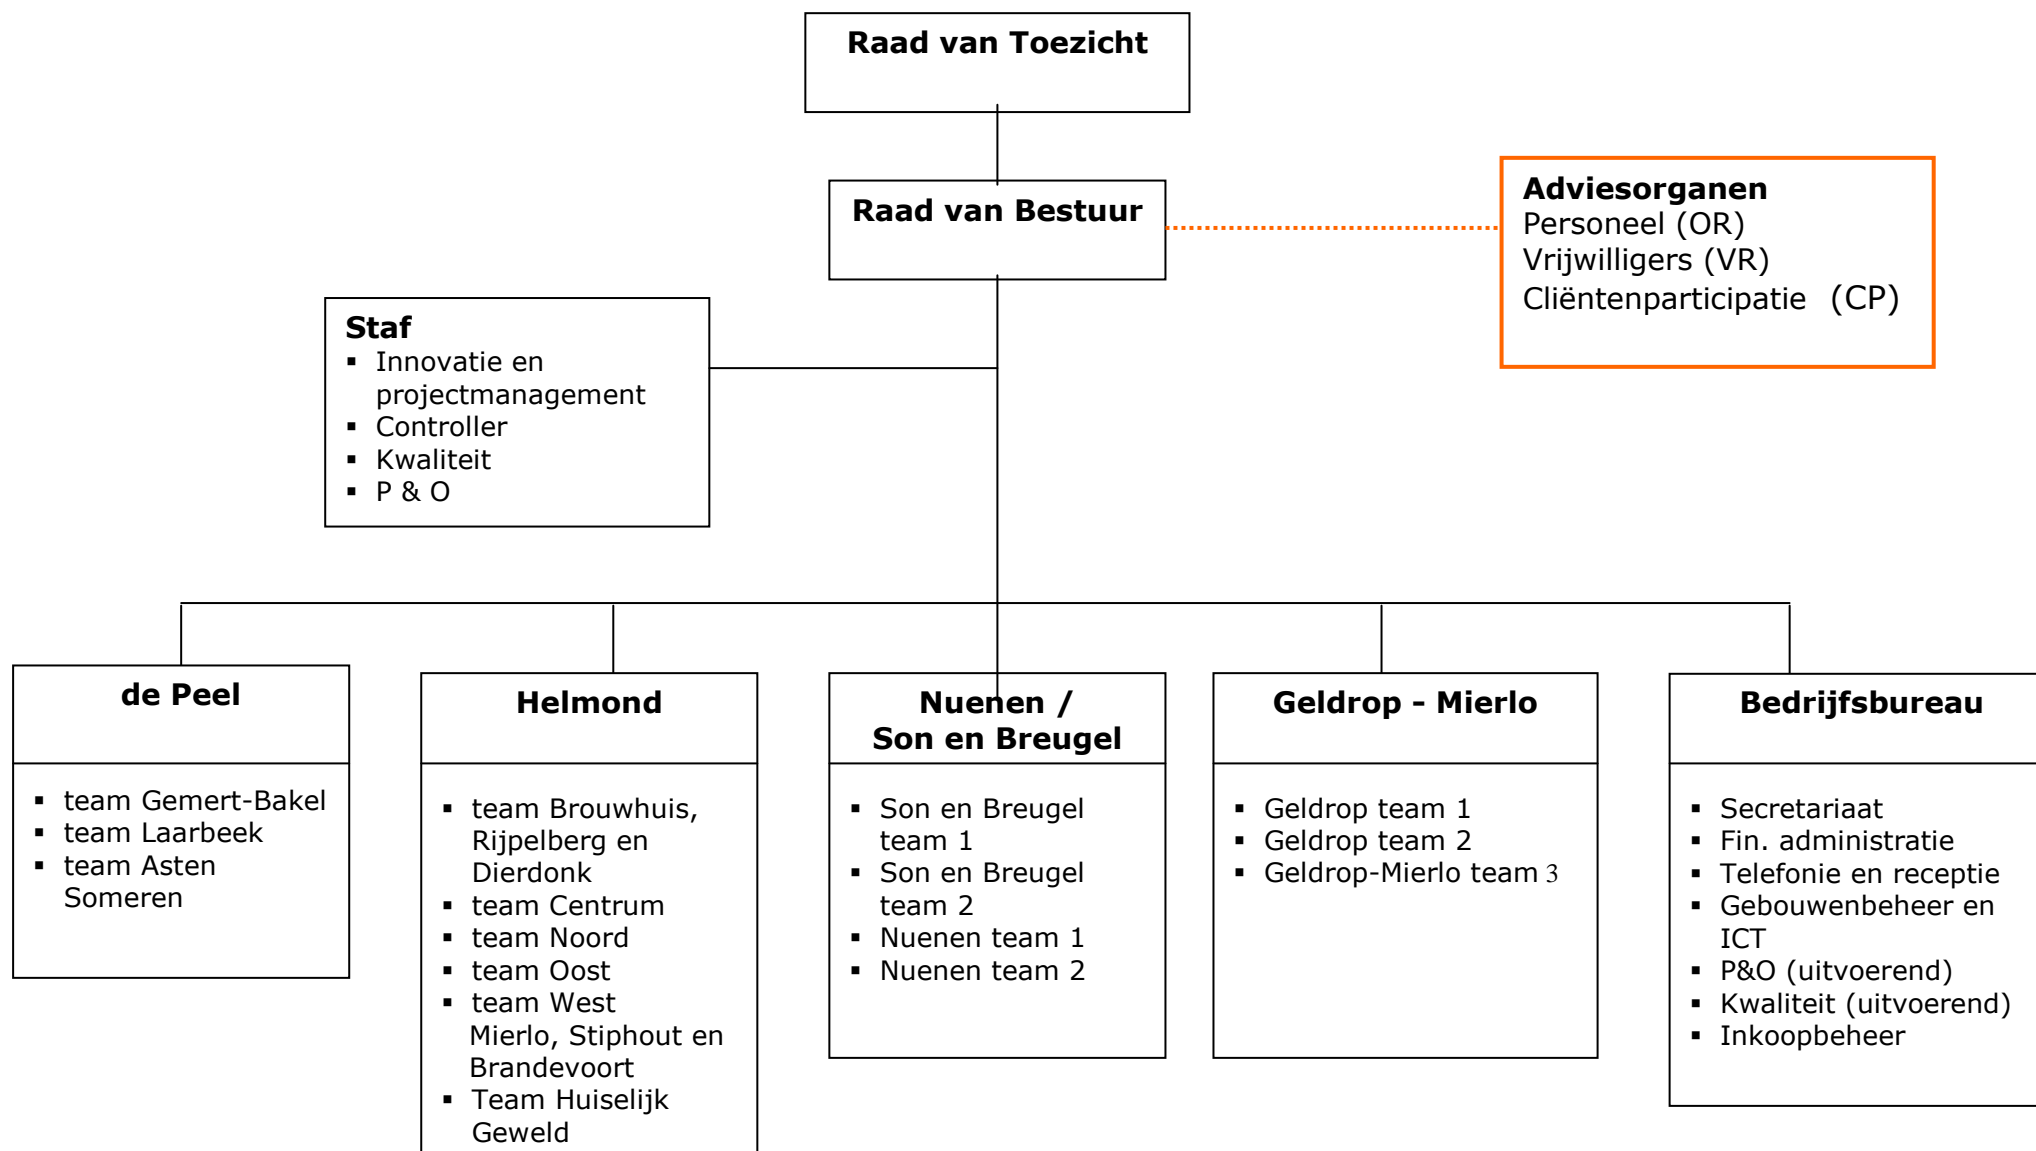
**Raad van Toezicht**

**Raad van Bestuur**

**Adviesorganen**
Personeel (OR)
Vrijwilligers (VR)
Cliëntenparticipatie (CP)

**Staf**
- Innovatie en projectmanagement
- Controller
- Kwaliteit
- P & O

**de Peel**
- team Gemert-Bakel
- team Laarbeek
- team Asten Someren

**Helmond**
- team Brouwhuis, Rijpelberg en Dierdonk
- team Centrum
- team Noord
- team Oost
- team West Mierlo, Stiphout en Brandevoort
- Team Huiselijk Geweld

**Nuenen / Son en Breugel**
- Son en Breugel team 1
- Son en Breugel team 2
- Nuenen team 1
- Nuenen team 2

**Geldrop - Mierlo**
- Geldrop team 1
- Geldrop team 2
- Geldrop-Mierlo team 3

**Bedrijfsbureau**
- Secretariaat
- Fin. administratie
- Telefonie en receptie
- Gebouwenbeheer en ICT
- P&O (uitvoerend)
- Kwaliteit (uitvoerend)
- Inkoopbeheer